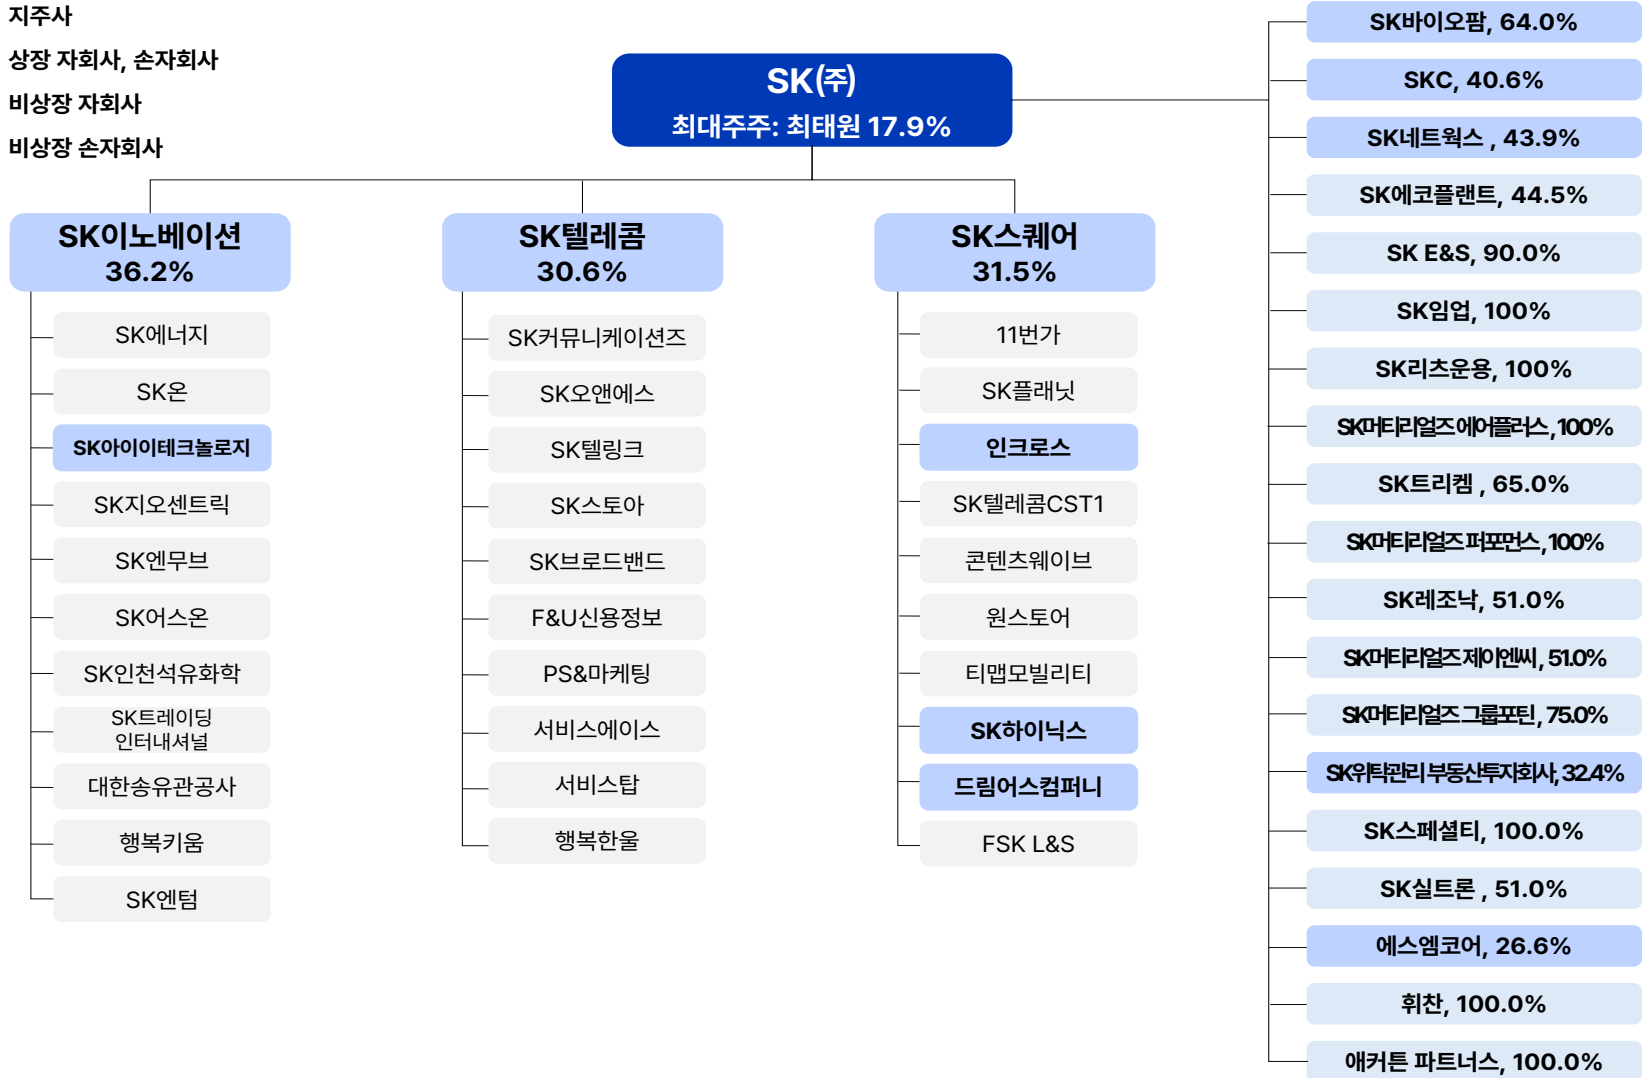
지주사
상장 자회사, 손자회사
비상장 자회사
비상장 손자회사

SK(주)
최대주주: 최태원 17.9%

SK이노베이션
36.2%

SK에너지
SK온
SK아이이테크놀로지
SK지오센트릭
SK엔무브
SK어스온
SK인천석유화학
SK트레이딩 인터내셔널
대한송유관공사
행복키움
SK엔텀

SK텔레콤
30.6%

SK커뮤니케이션즈
SK오앤에스
SK텔링크
SK스토아
SK브로드밴드
F&U신용정보
PS&마케팅
서비스에이스
서비스탑
행복한울

SK스퀘어
31.5%

11번가
SK플래닛
인크로스
SK텔레콤CST1
콘텐츠웨이브
원스토어
티맵모빌리티
SK하이닉스
드림어스컴퍼니
FSK L&S

SK바이오팜, 64.0%
SKC, 40.6%
SK네트웍스 , 43.9%
SK에코플랜트, 44.5%
SK E&S, 90.0%
SK임업, 100%
SK리츠운용, 100%
SK머티리얼즈에어플러스, 100%
SK트리켐 , 65.0%
SK머티리얼즈 퍼포먼스, 100%
SK레조낙, 51.0%
SK머티리얼즈제이엔씨, 51.0%
SK머티리얼즈 그룹포틴, 75.0%
SK위탁관리 부동산투자회사, 32.4%
SK스페셜티, 100.0%
SK실트론 , 51.0%
에스엠코어, 26.6%
휘찬, 100.0%
애커튼 파트너스, 100.0%